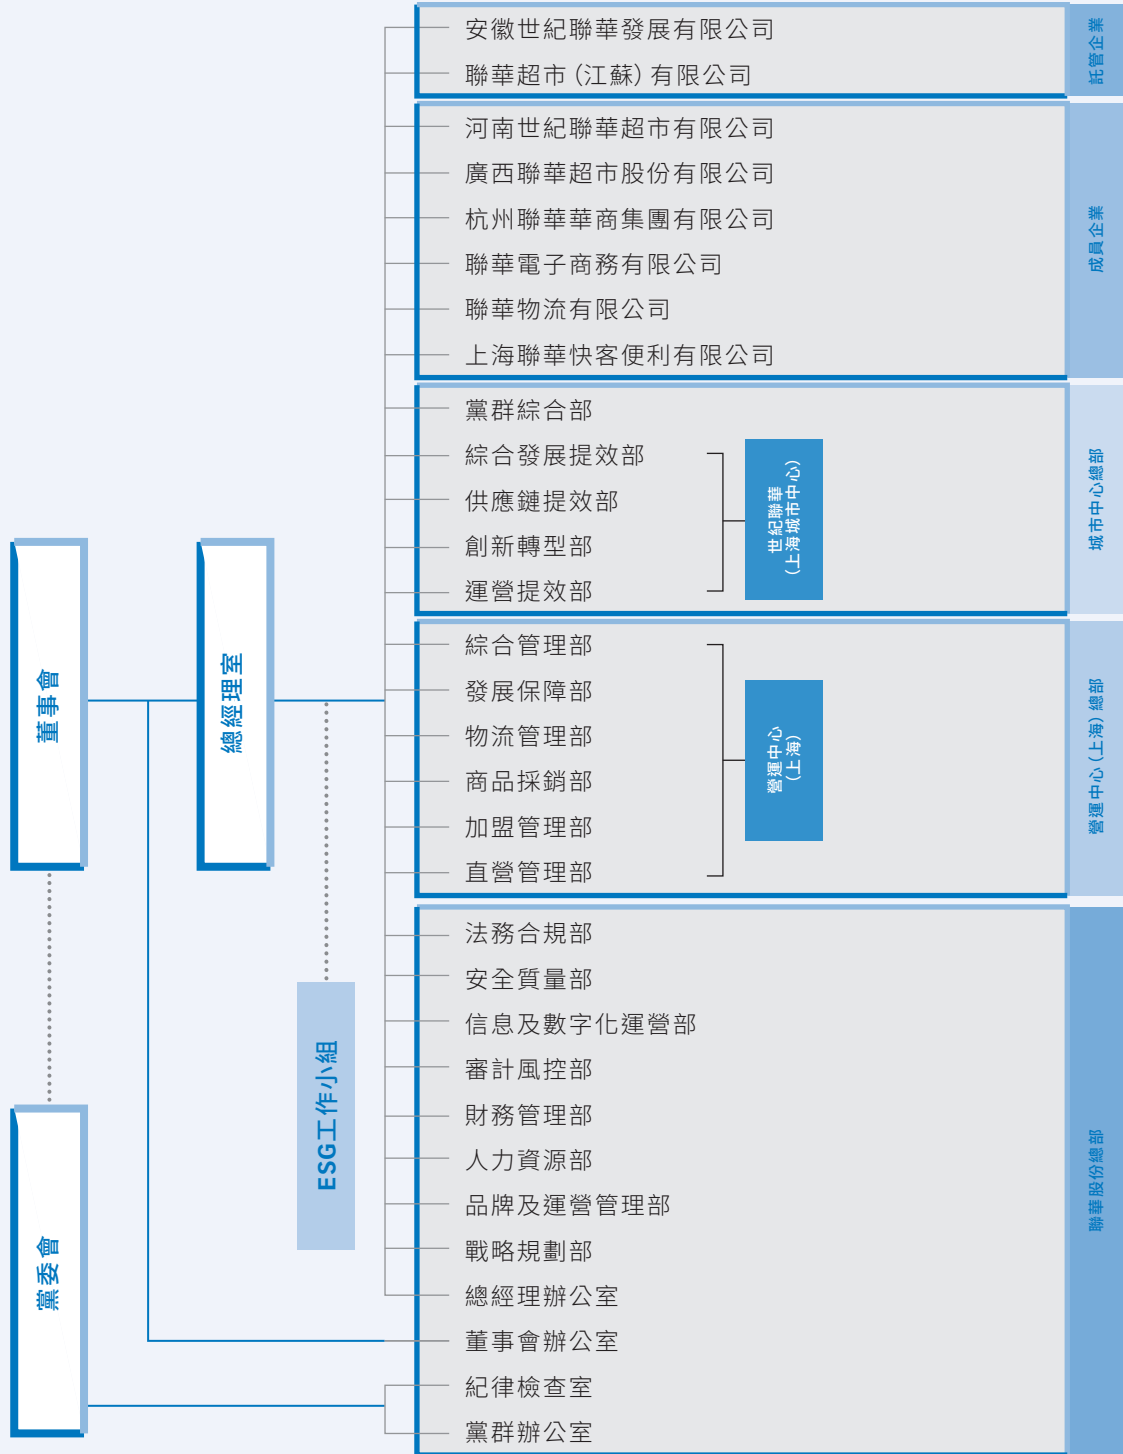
董事會

黨委會

總經理室

ESG工作小組

安徽世紀聯華發展有限公司
聯華超市（江蘇）有限公司

託管企業

河南世紀聯華超市有限公司
廣西聯華超市股份有限公司
杭州聯華華商集團有限公司
聯華電子商務有限公司
聯華物流有限公司
上海聯華快客便利有限公司

成員企業

黨群綜合部
綜合發展提效部
供應鏈提效部
創新轉型部
運營提效部

世紀聯華（上海城市中心）

城市中心總部

綜合管理部
發展保障部
物流管理部
商品採銷部
加盟管理部
直營管理部

營運中心（上海）

營運中心（上海）總部

法務合規部
安全質量部
信息及數字化運營部
審計風控部
財務管理部
人力資源部
品牌及運營管理部
戰略規劃部
總經理辦公室
董事會辦公室
紀律檢查室
黨群辦公室

聯華股份總部